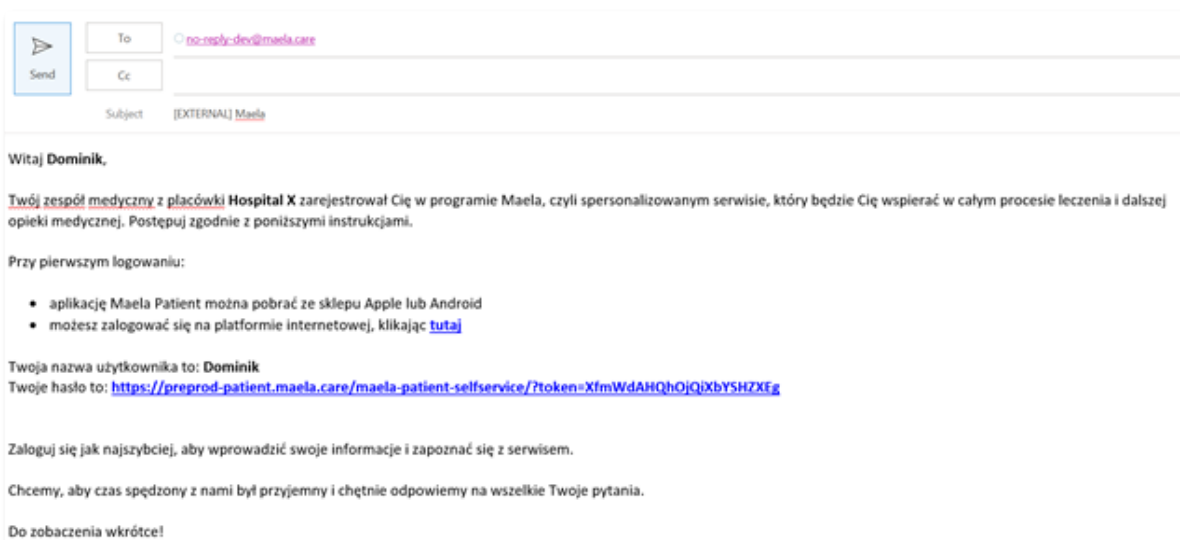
Send

To no-reply-dev@maela.care

Cc

Subject [EXTERNAL] Maela

Witaj **Dominik**,

Twój zespół medyczny z placówki **Hospital X** zarejestrował Cię w programie Maela, czyli spersonalizowanym serwisie, który będzie Cię wspierać w całym procesie leczenia i dalszej opieki medycznej. Postępuj zgodnie z poniższymi instrukcjami.

Przy pierwszym logowaniu:

- aplikację Maela Patient można pobrać ze sklepu Apple lub Android
- możesz zalogować się na platformie internetowej, klikając tutaj

Twoja nazwa użytkownika to: **Dominik**
Twoje hasło to: **https://preprod-patient.maela.care/maela-patient-selfservice/?token=XfmWdAHQhOjQiXbYSHZXEg**

Zaloguj się jak najszybciej, aby wprowadzić swoje informacje i zapoznać się z serwisem.

Chcemy, aby czas spędzony z nami był przyjemny i chętnie odpowiemy na wszelkie Twoje pytania.

Do zobaczenia wkrótce!